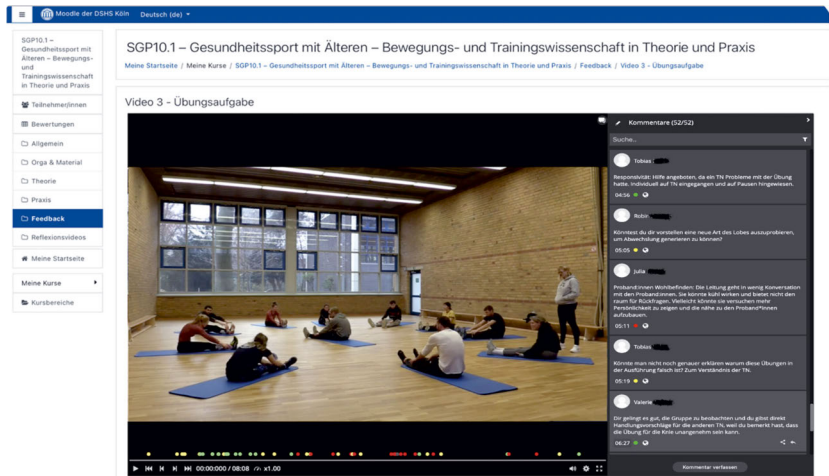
Moodle der DSHS Köln Deutsch (de)

SGP10.1 – Gesundheitssport mit Älteren – Bewegungs- und Trainingswissenschaft in Theorie und Praxis

Teilnehmer/innen
Bewertungen
Allgemein
Orga & Material
Theorie
Praxis
Feedback
Reflexionsvideos
Meine Startseite
Meine Kurse
Kursbereiche

SGP10.1 – Gesundheitssport mit Älteren – Bewegungs- und Trainingswissenschaft in Theorie und Praxis

Meine Startseite / Meine Kurse / SGP10.1 – Gesundheitssport mit Älteren – Bewegungs- und Trainingswissenschaft in Theorie und Praxis / Feedback / Video 3 - Übungsaufgabe

Video 3 - Übungsaufgabe

Kommentare (52/52)

Suche...

Tobias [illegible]
Responsivität: Hilfe angeboten, da ein TN Probleme mit der Übung hatte. Individuell auf TN eingegangen und auf Pausen hingewiesen.
04:56

Robin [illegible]
Könntest du dir vorstellen eine neue Art des Lobes auszuprobieren, um Abwechslung generieren zu können?
05:05

Julia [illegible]
Proband:innen Wohlbefinden: Die Leitung geht in wenig Konversation mit den Proband:innen. Sie konnte kühl wirken und bietet nicht den Raum für Rückfragen. Vielleicht könnte sie versuchen mehr Persönlichkeit zu zeigen und die nähe zu den Proband*innen aufzubauen.
05:11

Tobias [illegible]
Könnte man nicht noch genauer erklären warum diese Übungen in der Ausführung falsch ist? Zum Verständnis der TN.
05:19

Valerie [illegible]
Dir gelingt es gut, die Gruppe zu beobachten und du gibst direkt Handlungsvorschläge für die anderen TN, weil du bemerkt hast, dass die Übung für die Knie unangenehm sein kann.
06:27

Kommentar verfassen

00:00:000 / 08:08 x1.00